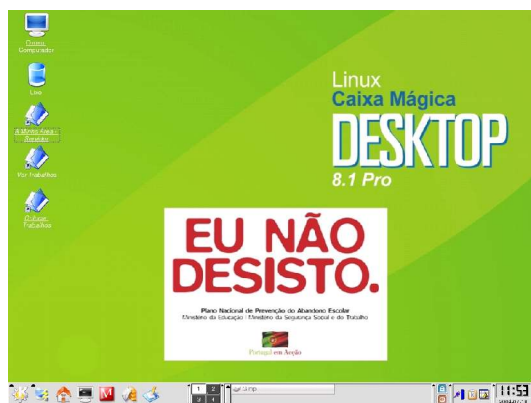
Linux
Caixa Mágica
DESKTOP
8.1 Pro

EU NÃO DESISTO.

Plano Nacional de Prevenção do Abandono Escolar
Ministério da Educação | Ministério da Segurança Social e do Trabalho

Portugal em Acção

Linux

Por Trabalhos

1 2
3 4

11:53